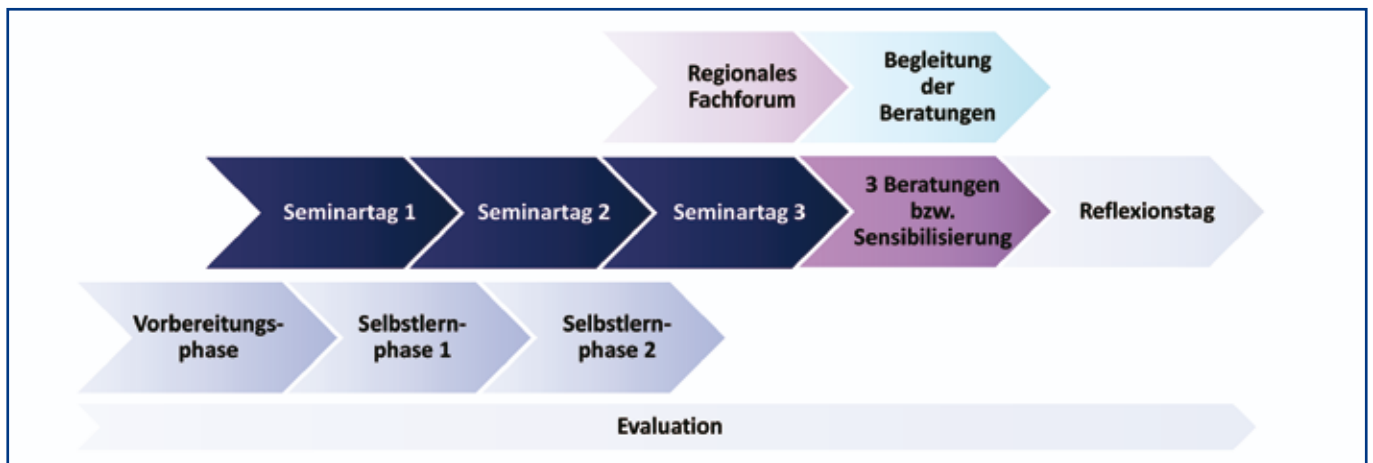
Regionales Fachforum

Begleitung der Beratungen

Seminartag 1

Seminartag 2

Seminartag 3

3 Beratungen bzw. Sensibilisierung

Reflexionstag

Vorbereitungsphase

Selbstlernphase 1

Selbstlernphase 2

Evaluation